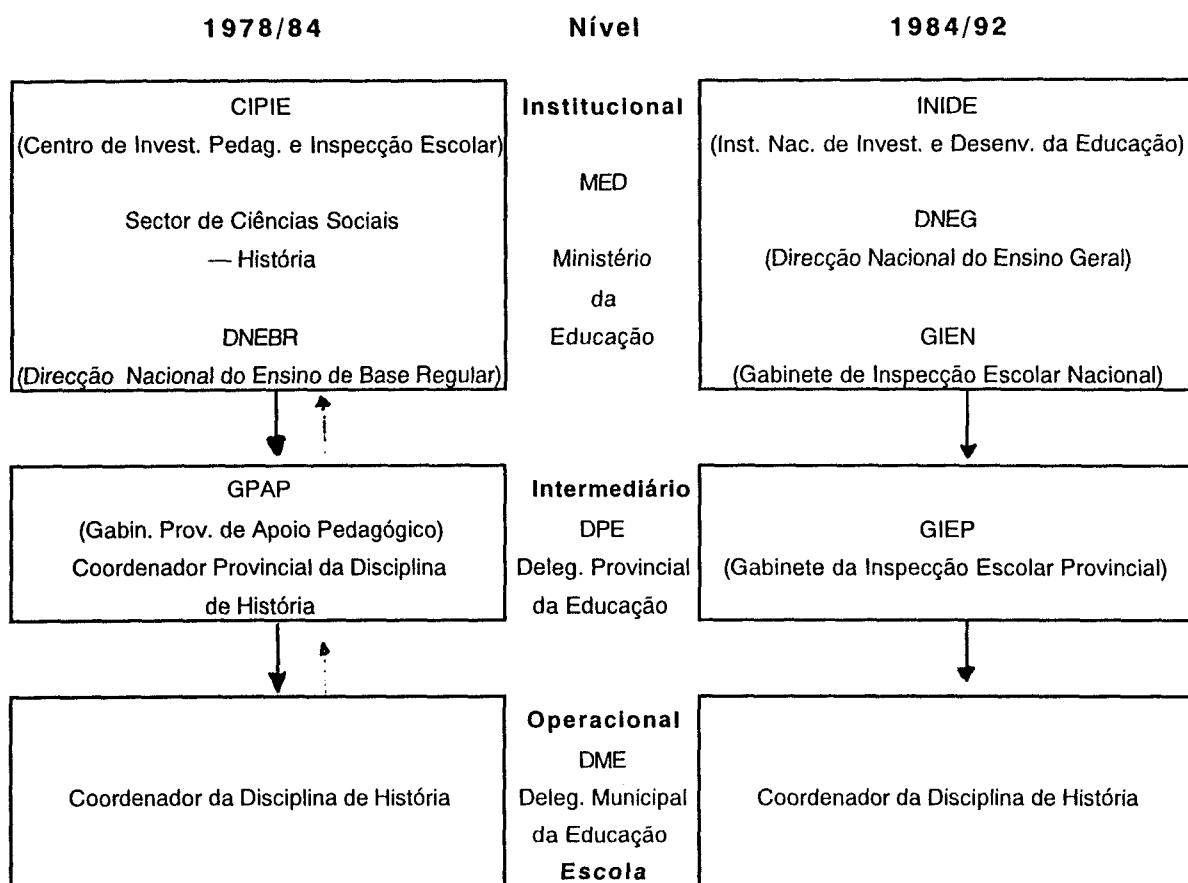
1978/84

Nível

1984/92

CIPIE
(Centro de Invest. Pedag. e Inspecção Escolar)

Sector de Ciências Sociais
— História

DNEBR
(Direcção Nacional do Ensino de Base Regular)

Institucional

MED

Ministério
da
Educação

INIDE
(Inst. Nac. de Invest. e Desenv. da Educação)

DNEG
(Direcção Nacional do Ensino Geral)

GIEN
(Gabinete de Inspecção Escolar Nacional)

GPAP
(Gabin. Prov. de Apoio Pedagógico)
Coordenador Provincial da Disciplina de História

Intermediário
DPE
Deleg. Provincial
da Educação

GIEP
(Gabinete da Inspecção Escolar Provincial)

Coordenador da Disciplina de História

Operacional
DME
Deleg. Municipal
da Educação
Escola

Coordenador da Disciplina de História